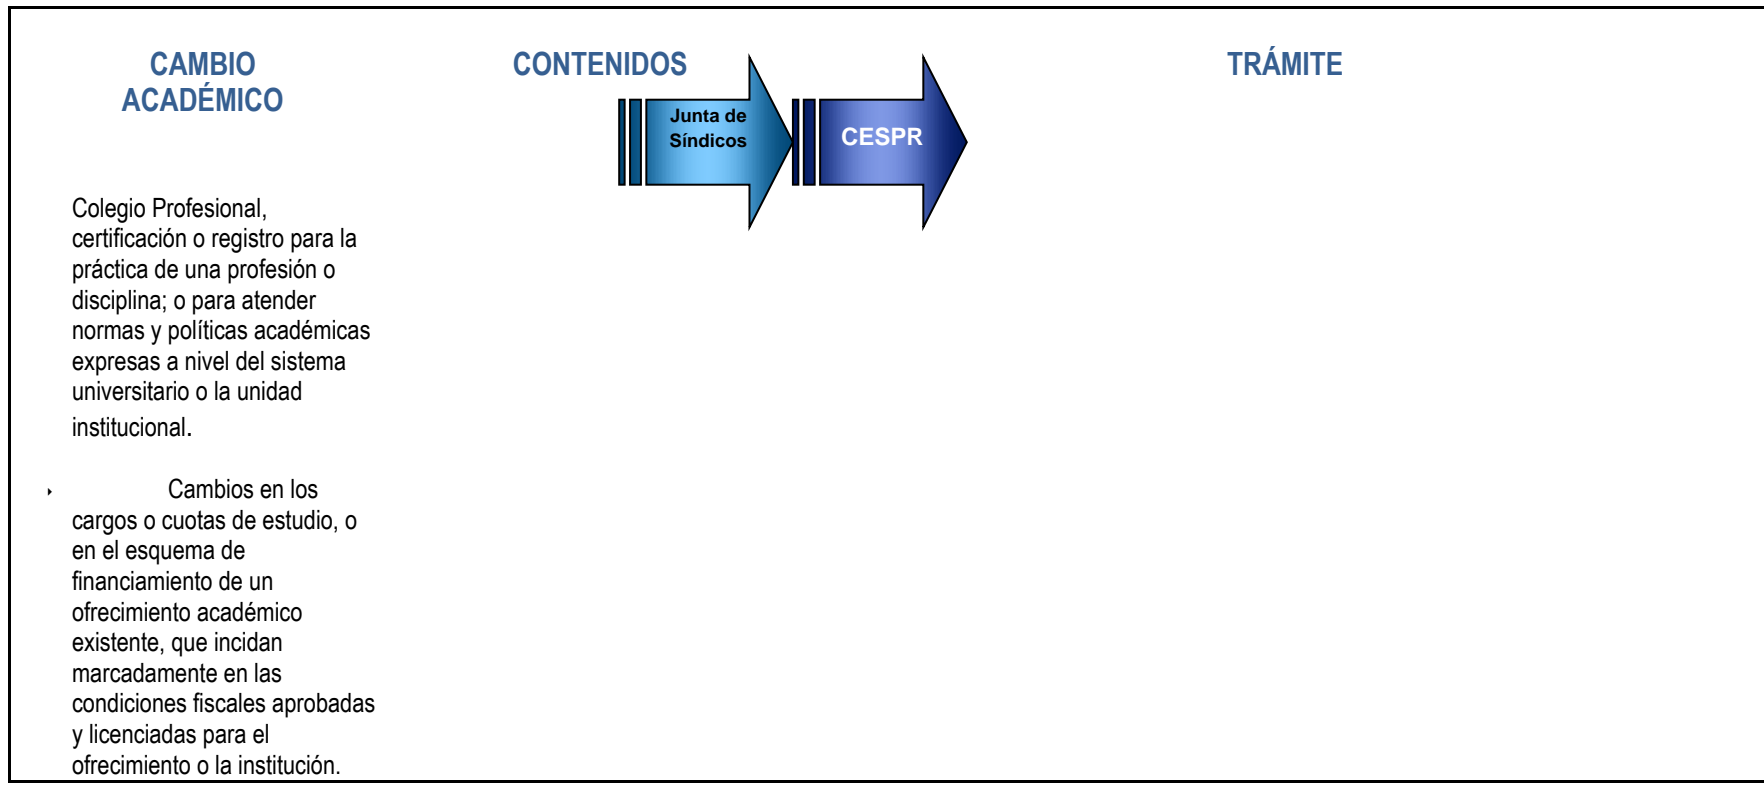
CAMBIO ACADÉMICO

CONTENIDOS

TRÁMITE

Junta de Síndicos

CESPR

Colegio Profesional, certificación o registro para la práctica de una profesión o disciplina; o para atender normas y políticas académicas expresas a nivel del sistema universitario o la unidad institucional.

Cambios en los cargos o cuotas de estudio, o en el esquema de financiamiento de un ofrecimiento académico existente, que incidan marcadamente en las condiciones fiscales aprobadas y licenciadas para el ofrecimiento o la institución.